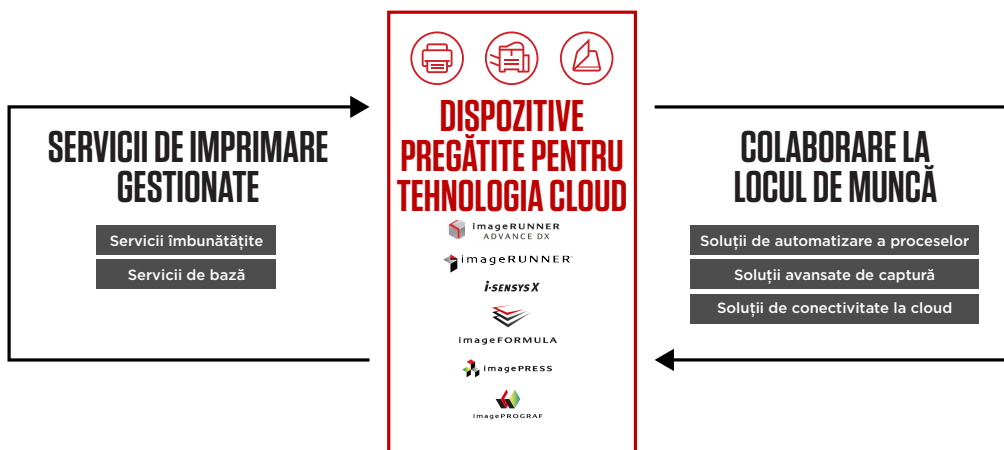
SERVICII DE IMPRIMARE GESTIONATE

Servicii îmbunătățite

Servicii de bază

DISPOZITIVE PREGĂTITE PENTRU TEHNOLOGIA CLOUD

imageRUNNER ADVANCE DX

imageRUNNER

i-SENSYS X

imageFORMULA

imagePRESS

imagePROGRAF

COLABORARE LA LOCUL DE MUNCĂ

Soluții de automatizare a proceselor

Soluții avansate de captură

Soluții de conectivitate la cloud